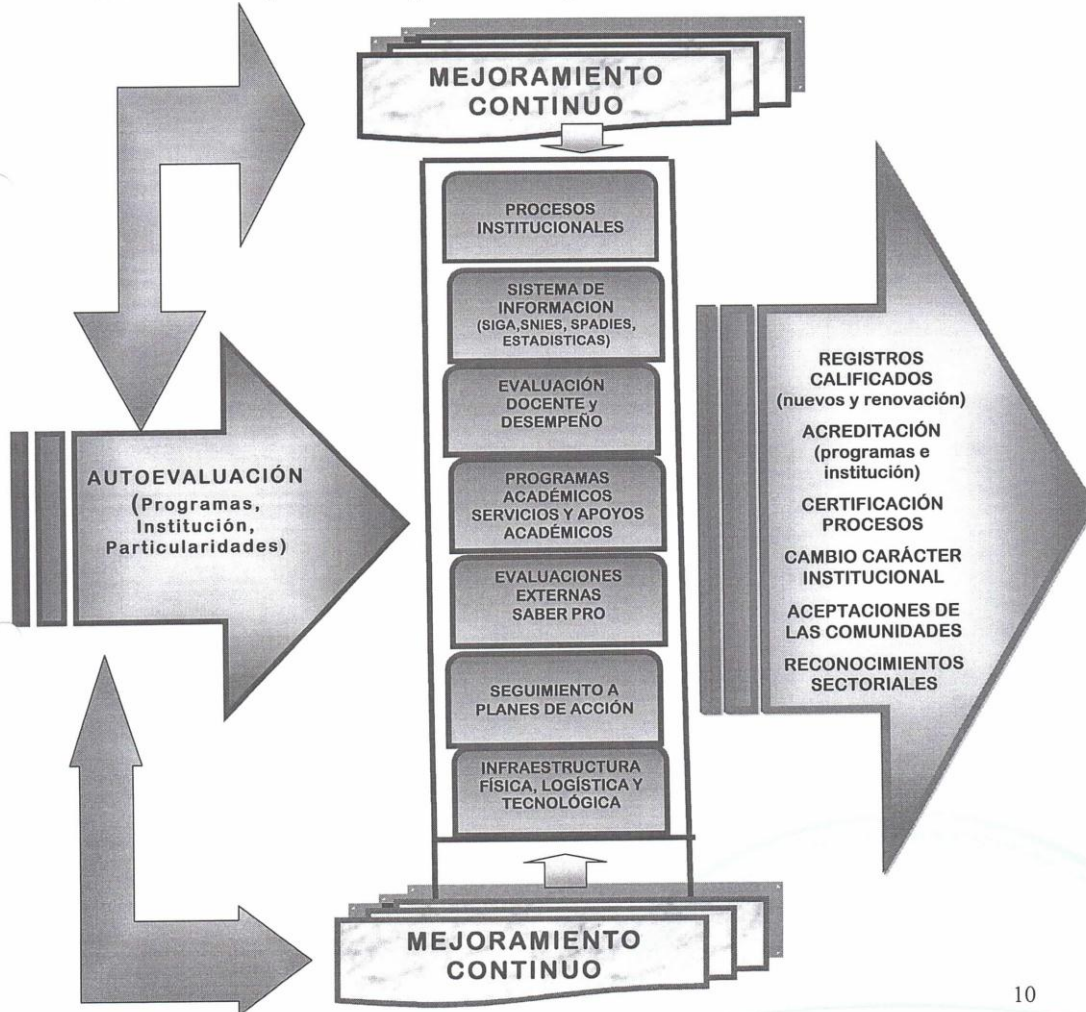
MEJORAMIENTO CONTINUO

PROCESOS INSTITUCIONALES

SISTEMA DE INFORMACION (SIGA,SNIES, SPADIES, ESTADISTICAS)

EVALUACIÓN DOCENTE y DESEMPEÑO

PROGRAMAS ACADÉMICOS SERVICIOS Y APOYOS ACADÉMICOS

EVALUACIONES EXTERNAS SABER PRO

SEGUIMIENTO A PLANES DE ACCIÓN

INFRAESTRUCTURA FÍSICA, LOGÍSTICA Y TECNOLÓGICA

AUTOEVALUACIÓN (Programas, Institución, Particularidades)

REGISTROS CALIFICADOS (nuevos y renovación)

ACREDITACIÓN (programas e institución)

CERTIFICACIÓN PROCESOS

CAMBIO CARÁCTER INSTITUCIONAL

ACEPTACIONES DE LAS COMUNIDADES

RECONOCIMIENTOS SECTORIALES

MEJORAMIENTO CONTINUO

10